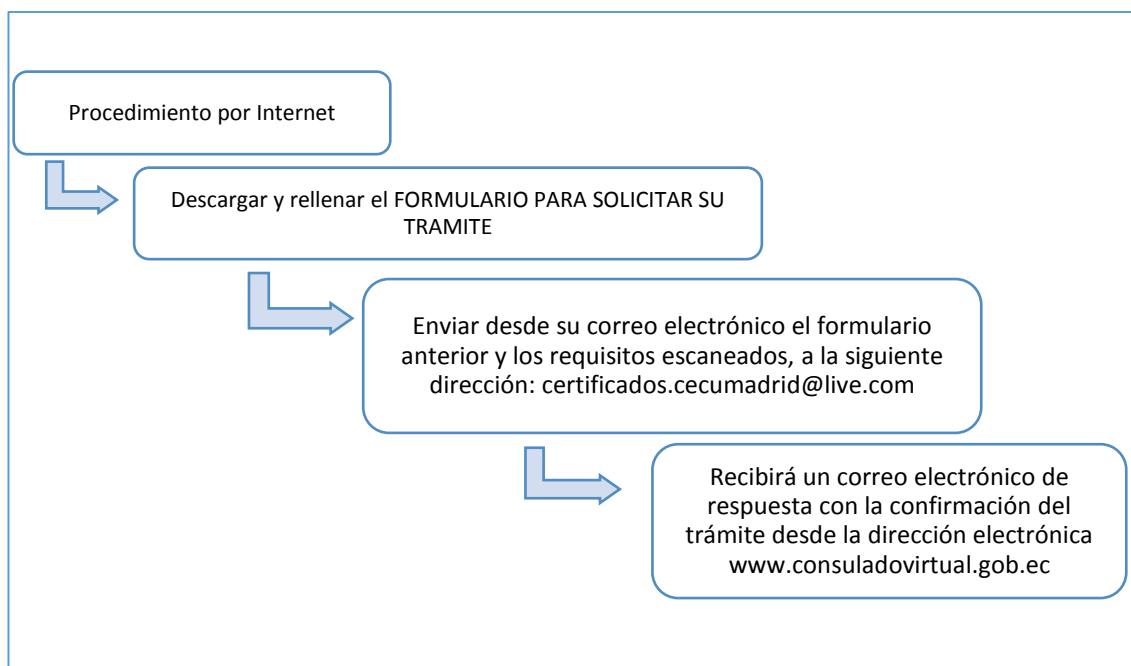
Procedimiento por Internet

Descargar y rellenar el FORMULARIO PARA SOLICITAR SU TRAMITE

Enviar desde su correo electrónico el formulario anterior y los requisitos escaneados, a la siguiente dirección: certificados.cecumadrid@live.com

Recibirá un correo electrónico de respuesta con la confirmación del trámite desde la dirección electrónica www.consuladovirtual.gob.ec